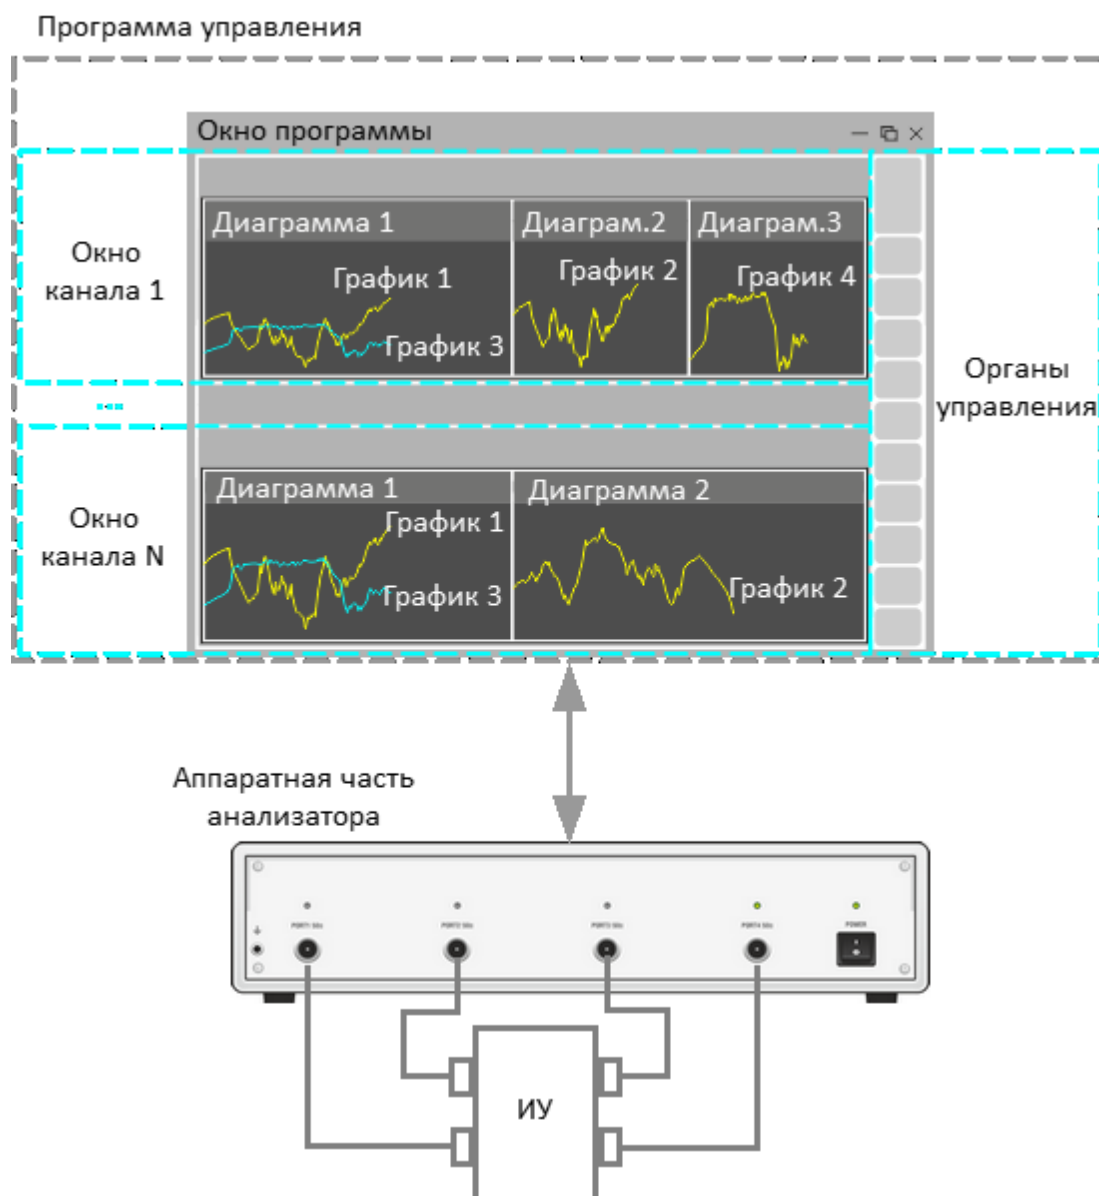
Программа управления

Окно программы

Окно канала 1

Диаграмма 1
График 1
График 3

Диаграм.2
График 2

Диаграм.3
График 4

...

Органы управления

Окно канала N

Диаграмма 1
График 1
График 3

Диаграмма 2
График 2

Аппаратная часть анализатора

PORT1
PORT2
PORT3
PORT4
POWER

ИУ